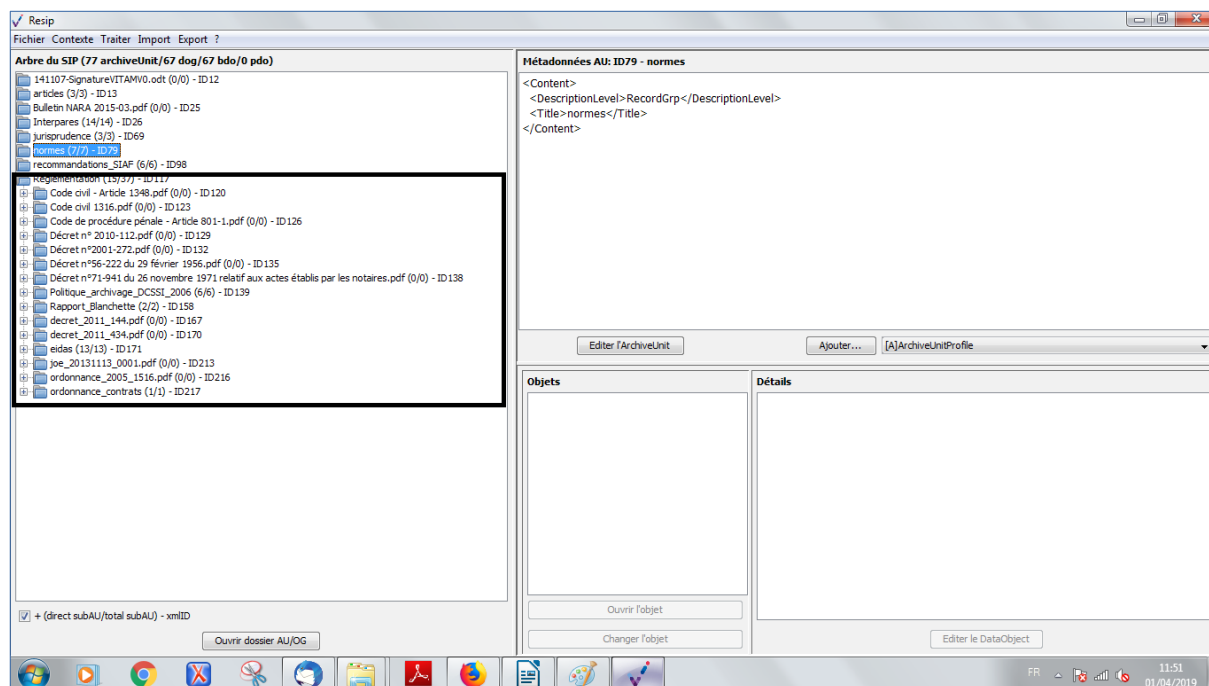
Resip

Fichier Contexte Traiter Import Export ?

Arbre du SIP (77 archiveUnit/67 dog/67 bdo/0 pdo)

141107-SignatureVITAMV0.odt (0/0) - ID12
articles (3/3) - ID13
Bulletin NARA 2015-03.pdf (0/0) - ID25
Interpares (14/14) - ID26
jurisprudence (3/3) - ID69
normes (7/7) - ID79
recommandations_SIAF (6/6) - ID98
Réglementation (15/37) - ID117
Code civil - Article 1348.pdf (0/0) - ID120
Code civil 1316.pdf (0/0) - ID123
Code de procédure pénale - Article 801-1.pdf (0/0) - ID126
Décret n° 2010-112.pdf (0/0) - ID129
Décret n°2001-272.pdf (0/0) - ID132
Décret n°56-222 du 29 février 1956.pdf (0/0) - ID135
Décret n°71-941 du 26 novembre 1971 relatif aux actes établis par les notaires.pdf (0/0) - ID138
Politique_archivage_DCSSI_2006 (6/6) - ID139
Rapport_Blanchette (2/2) - ID158
decret_2011_144.pdf (0/0) - ID167
decret_2011_434.pdf (0/0) - ID170
eidas (13/13) - ID171
joe_20131113_0001.pdf (0/0) - ID213
ordonnance_2005_1516.pdf (0/0) - ID216
ordonnance_contrats (1/1) - ID217

+ (direct subAU/total subAU) - xmlID

Ouvrir dossier AU/OG

Métadonnées AU: ID79 - normes

<Content>
<DescriptionLevel>RecordGrp</DescriptionLevel>
<Title>normes</Title>
</Content>

Editer l'ArchiveUnit

Ajouter...

[A]ArchiveUnitProfile

Objets

Détails

Ouvrir l'objet

Changer l'objet

Editer le DataObject

FR

11:51
01/04/2019